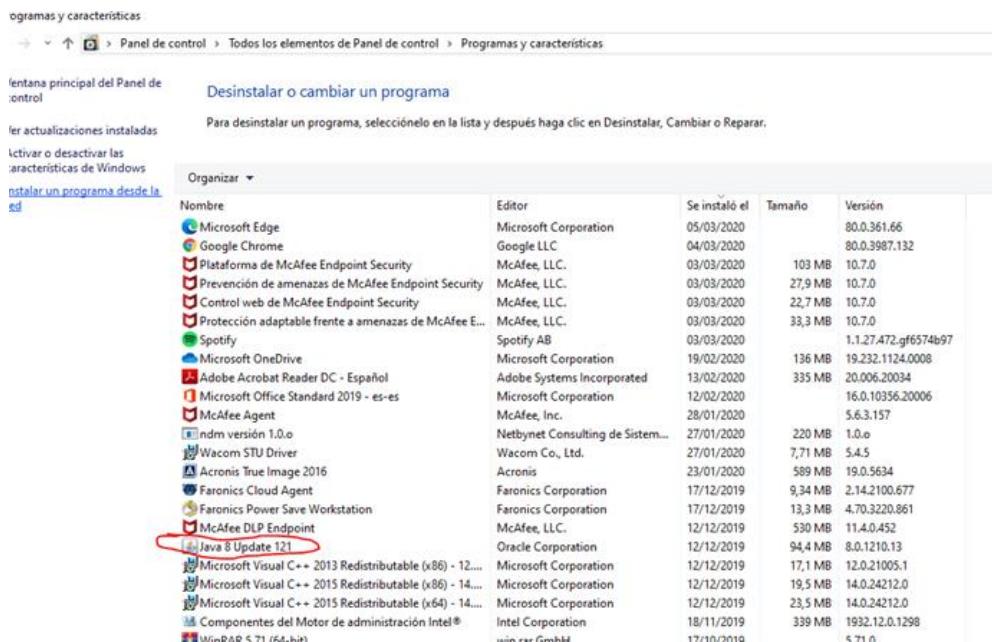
ogramas y características

> Panel de control > Todos los elementos de Panel de control > Programas y características

/entana principal del Panel de control

/er actualizaciones instaladas

ctivar o desactivar las características de Windows

nstalar un programa desde la ed

Desinstalar o cambiar un programa

Para desinstalar un programa, selecciónelo en la lista y después haga clic en Desinstalar, Cambiar o Reparar.

Organizar ▾

| Nombre | Editor | Se instaló el | Tamaño | Versión |
|---|---|---|---|---|
| Microsoft Edge | Microsoft Corporation | 05/03/2020 | | 80.0.361.66 |
| Google Chrome | Google LLC | 04/03/2020 | | 80.0.3987.132 |
| Plataforma de McAfee Endpoint Security | McAfee, LLC. | 03/03/2020 | 103 MB | 10.7.0 |
| Prevención de amenazas de McAfee Endpoint Security | McAfee, LLC. | 03/03/2020 | 27,9 MB | 10.7.0 |
| Control web de McAfee Endpoint Security | McAfee, LLC. | 03/03/2020 | 22,7 MB | 10.7.0 |
| Protección adaptable frente a amenazas de McAfee E... | McAfee, LLC. | 03/03/2020 | 33,3 MB | 10.7.0 |
| Spotify | Spotify AB | 03/03/2020 | | 1.1.27.472.gf6574b97 |
| Microsoft OneDrive | Microsoft Corporation | 19/02/2020 | 136 MB | 19.232.1124.0008 |
| Adobe Acrobat Reader DC - Español | Adobe Systems Incorporated | 13/02/2020 | 335 MB | 20.006.20034 |
| Microsoft Office Standard 2019 - es-es | Microsoft Corporation | 12/02/2020 | | 16.0.10356.20006 |
| McAfee Agent | McAfee, Inc. | 28/01/2020 | | 5.6.3.157 |
| ndm versión 1.0.o | Netbynet Consulting de Sistem... | 27/01/2020 | 220 MB | 1.0.o |
| Wacom STU Driver | Wacom Co., Ltd. | 27/01/2020 | 7,71 MB | 5.4.5 |
| Acronis True Image 2016 | Acronis | 23/01/2020 | 589 MB | 19.0.5634 |
| Faronics Cloud Agent | Faronics Corporation | 17/12/2019 | 9,34 MB | 2.14.2100.677 |
| Faronics Power Save Workstation | Faronics Corporation | 17/12/2019 | 13,3 MB | 4.70.3220.861 |
| McAfee DLP Endpoint | McAfee, LLC. | 12/12/2019 | 530 MB | 11.4.0.452 |
| Java 8 Update 121 | Oracle Corporation | 12/12/2019 | 94,4 MB | 8.0.1210.13 |
| Microsoft Visual C++ 2013 Redistributable (x86) - 12.... | Microsoft Corporation | 12/12/2019 | 17,1 MB | 12.0.21005.1 |
| Microsoft Visual C++ 2015 Redistributable (x86) - 14.... | Microsoft Corporation | 12/12/2019 | 19,5 MB | 14.0.24212.0 |
| Microsoft Visual C++ 2015 Redistributable (x64) - 14.... | Microsoft Corporation | 12/12/2019 | 23,5 MB | 14.0.24212.0 |
| Componentes del Motor de administración Intel® | Intel Corporation | 18/11/2019 | 339 MB | 1932.12.0.1298 |
| WinRAR 5.71 (64-bit) | win.rar GmbH | 17/10/2019 | | 5.71.0 |